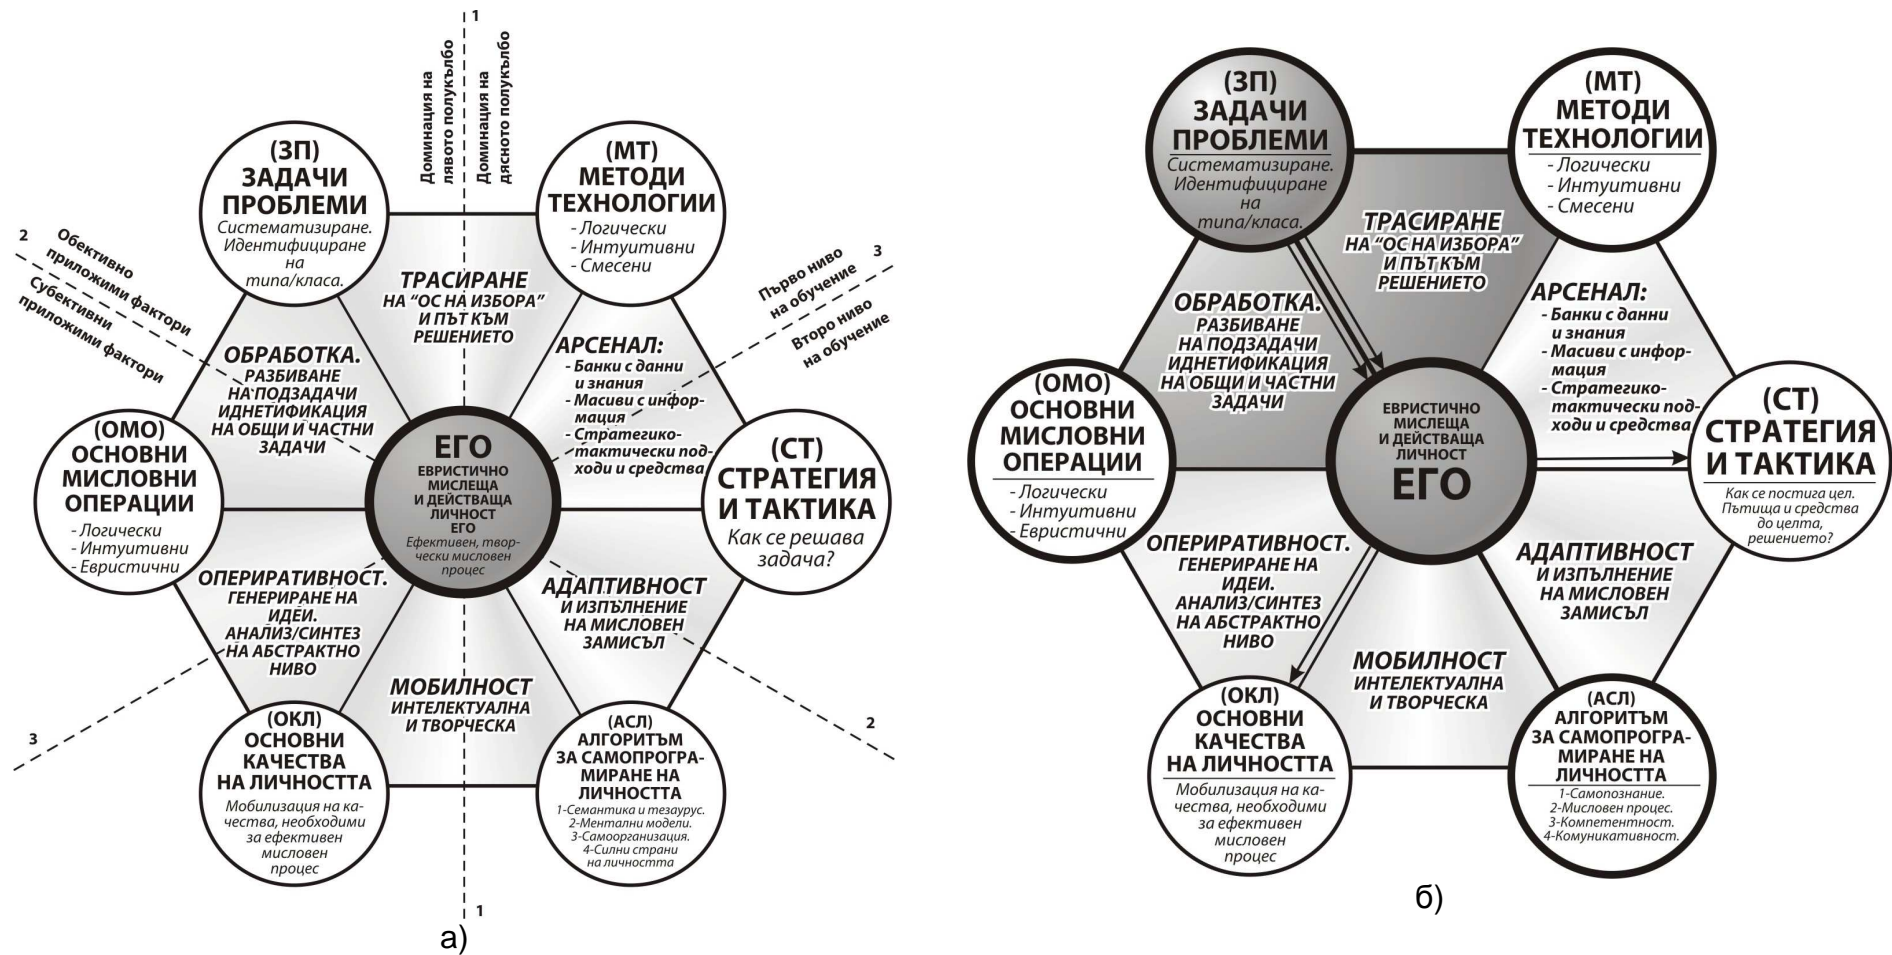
1

Доминация на лявото полукълбо

Доминация на дясното полукълбо

(ЗП)
ЗАДАЧИ
ПРОБЛЕМИ
Систематизиране. Идентифициране на типа/класа.

(МТ)
МЕТОДИ
ТЕХНОЛОГИИ
- Логически
- Интуитивни
- Смесени

2 Обективно приложими фактори

Субективни приложими фактори

3 Първо ниво на обучение

Второ ниво на обучение

ТРАСИРАНЕ
НА "ОС НА ИЗБОРА" И ПЪТ КЪМ РЕШЕНИЕТО

ОБРАБОТКА.
РАЗБИВАНЕ НА ПОДЗАДАЧИ ИДНЕТИФИКАЦИЯ НА ОБЩИ И ЧАСТНИ ЗАДАЧИ

АРСЕНАЛ:
- Банки с данни и знания
- Масиви с информация
- Стратегико-тактически подходи и средства

(ОМО)
ОСНОВНИ
МИСЛОВНИ
ОПЕРАЦИИ
- Логически
- Интуитивни
- Евристични

ЕГО
ЕВРИСТИЧНО МИСЛЕЩА И ДЕЙСТВАЩА ЛИЧНОСТ ЕГО
Ефективен, творчески мисловен процес

(СТ)
СТРАТЕГИЯ
И ТАКТИКА
Как се решава задача?

ОПЕРИРАТИВНОСТ.
ГЕНЕРИРАНЕ НА ИДЕИ. АНАЛИЗ/СИНТЕЗ НА АБСТРАКТНО НИВО

АДАПТИВНОСТ
И ИЗПЪЛНЕНИЕ НА МИСЛОВЕН ЗАМИСЪЛ

МОБИЛНОСТ
ИНТЕЛЕКТУАЛНА И ТВОРЧЕСКА

3

2

(ОКЛ)
ОСНОВНИ
КАЧЕСТВА
НА ЛИЧНОСТТА
Мобилизация на качества, необходими за ефективен мисловен процес

(АСЛ)
АЛГОРИТЪМ
ЗА САМОПРОГРАМИРАНЕ НА ЛИЧНОСТТА
1-Семантика и тезаурус.
2-Ментални модели.
3-Самоорганизация.
4-Силни страни на личността

1

а)

(ЗП)
ЗАДАЧИ
ПРОБЛЕМИ
Систематизиране. Идентифициране на типа/класа.

(МТ)
МЕТОДИ
ТЕХНОЛОГИИ
- Логически
- Интуитивни
- Смесени

ТРАСИРАНЕ
НА "ОС НА ИЗБОРА" И ПЪТ КЪМ РЕШЕНИЕТО

ОБРАБОТКА.
РАЗБИВАНЕ НА ПОДЗАДАЧИ ИДНЕТИФИКАЦИЯ НА ОБЩИ И ЧАСТНИ ЗАДАЧИ

АРСЕНАЛ:
- Банки с данни и знания
- Масиви с информация
- Стратегико-тактически подходи и средства

(ОМО)
ОСНОВНИ
МИСЛОВНИ
ОПЕРАЦИИ
- Логически
- Интуитивни
- Евристични

ЕВРИСТИЧНО МИСЛЕЩА И ДЕЙСТВАЩА ЛИЧНОСТ
ЕГО

(СТ)
СТРАТЕГИЯ
И ТАКТИКА
Как се постига цел. Пътища и средства до целта, решението?

ОПЕРИРАТИВНОСТ.
ГЕНЕРИРАНЕ НА ИДЕИ. АНАЛИЗ/СИНТЕЗ НА АБСТРАКТНО НИВО

АДАПТИВНОСТ
И ИЗПЪЛНЕНИЕ НА МИСЛОВЕН ЗАМИСЪЛ

МОБИЛНОСТ
ИНТЕЛЕКТУАЛНА И ТВОРЧЕСКА

(ОКЛ)
ОСНОВНИ
КАЧЕСТВА
НА ЛИЧНОСТТА
Мобилизация на качества, необходими за ефективен мисловен процес

(АСЛ)
АЛГОРИТЪМ
ЗА САМОПРОГРАМИРАНЕ НА ЛИЧНОСТТА
1-Самопознание.
2-Мисловен процес.
3-Компетентност.
4-Комуникативност.

б)